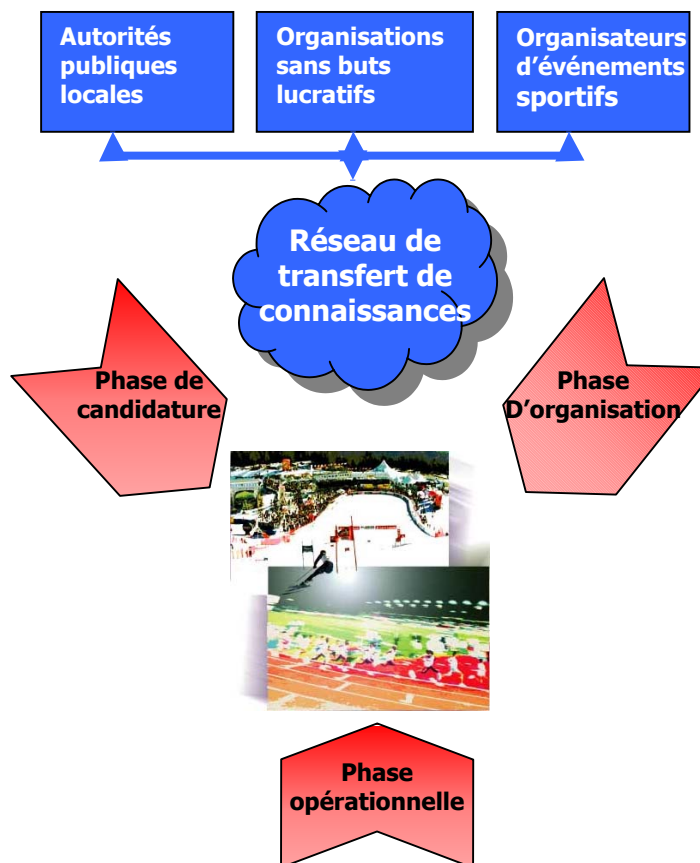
Autorités publiques locales

Organisations sans buts lucratifs

Organisateurs d'événements sportifs

Réseau de transfert de connaissances

Phase de candidature

Phase D'organisation

Phase opérationnelle